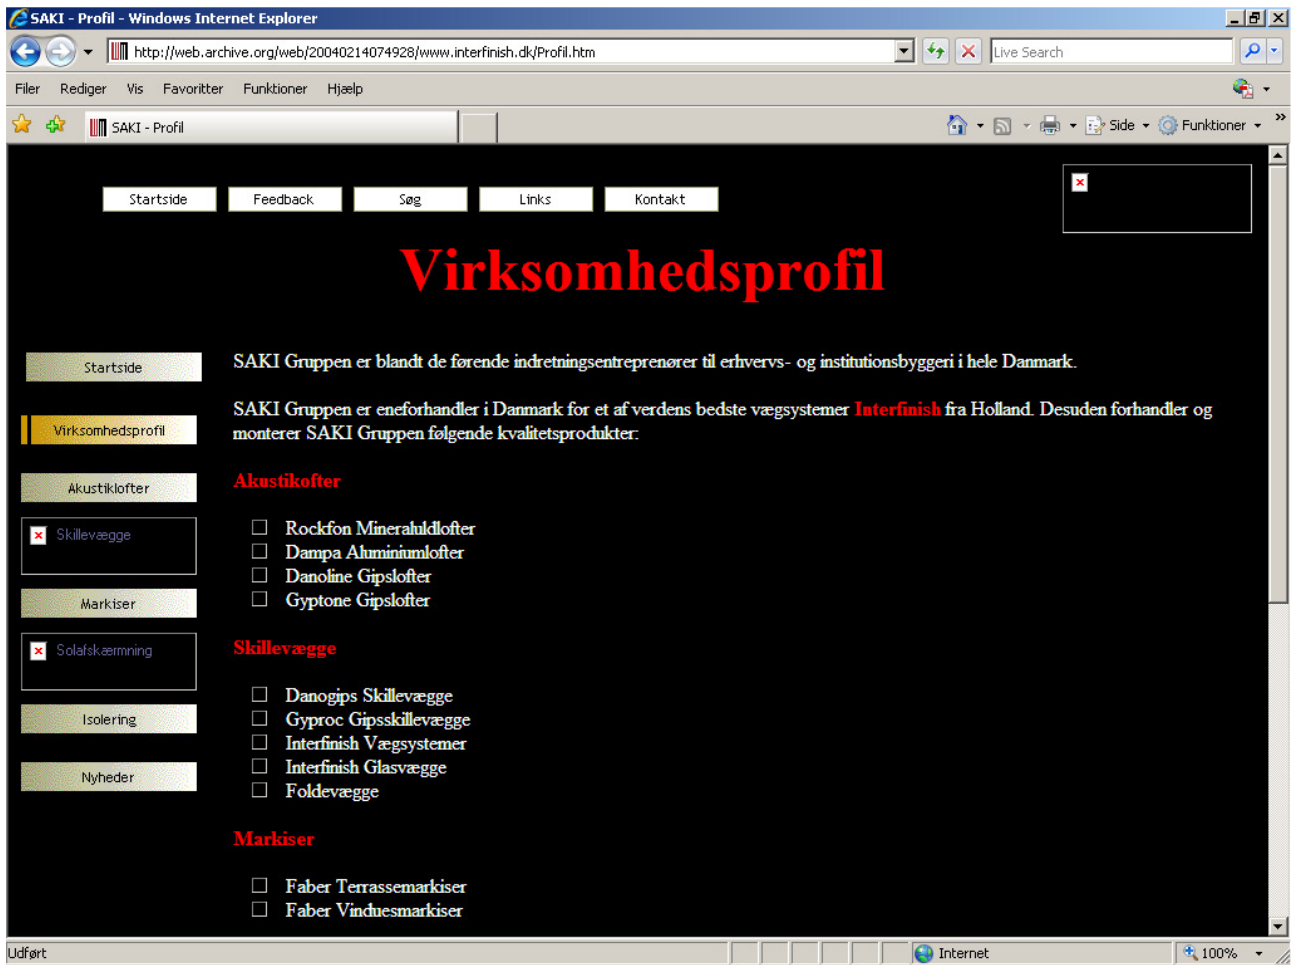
SAKI - Profil - Windows Internet Explorer

http://web.archive.org/web/20040214074928/www.interfinish.dk/Profil.htm

Live Search

Filer Rediger Vis Favoritter Funktioner Hjælp

SAKI - Profil

Side Funktioner

Startside Feedback Søg Links Kontakt

Virksomhedsprofil

Startside

Virksomhedsprofil

Akustiklofter

Skillevægge

Markiser

Solafskærmning

Isolering

Nyheder

SAKI Gruppen er blandt de førende indretningsentreprenører til erhvervs- og institutionsbyggeri i hele Danmark.

SAKI Gruppen er eneforhandler i Danmark for et af verdens bedste vægsystemer Interfinish fra Holland. Desuden forhandler og monterer SAKI Gruppen følgende kvalitetsprodukter:

Akustikofter

Rockfon Mineraluldlofter
Dampa Aluminiumlofter
Danoline Gipslofter
Gyptone Gipslofter

Skillevægge

Danogips Skillevægge
Gyproc Gipsskillevægge
Interfinish Vægsystemer
Interfinish Glasvægge
Foldevægge

Markiser

Faber Terrassemarkiser
Faber Vinduesmarkiser

Udført

Internet

100%